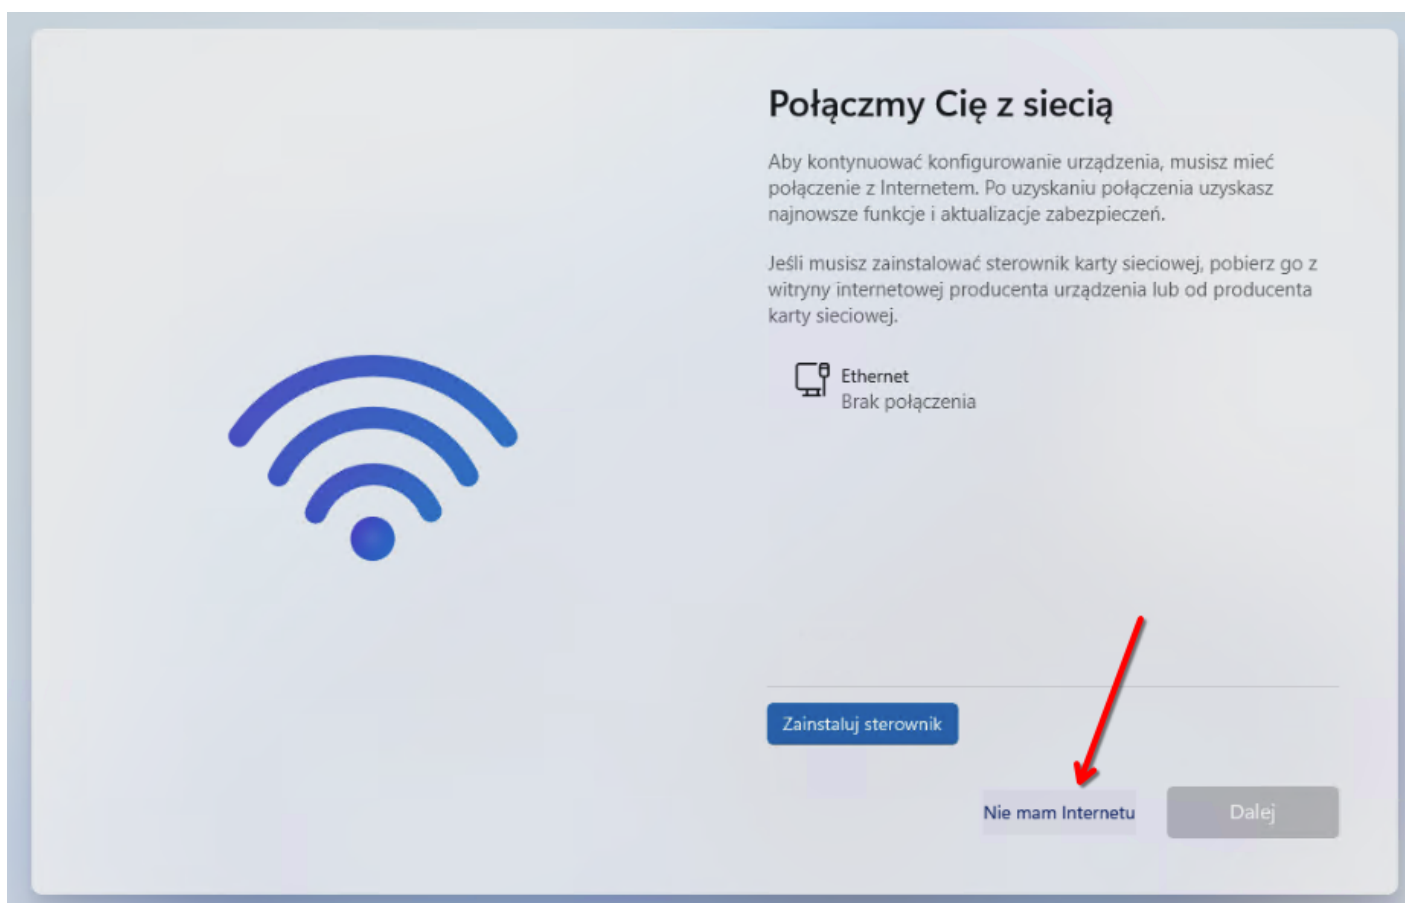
Połączmy Cię z siecią

Aby kontynuować konfigurowanie urządzenia, musisz mieć połączenie z Internetem. Po uzyskaniu połączenia uzyskasz najnowsze funkcje i aktualizacje zabezpieczeń.

Jeśli musisz zainstalować sterownik karty sieciowej, pobierz go z witryny internetowej producenta urządzenia lub od producenta karty sieciowej.

Ethernet
Brak połączenia

Zainstaluj sterownik

Nie mam Internetu

Dalej